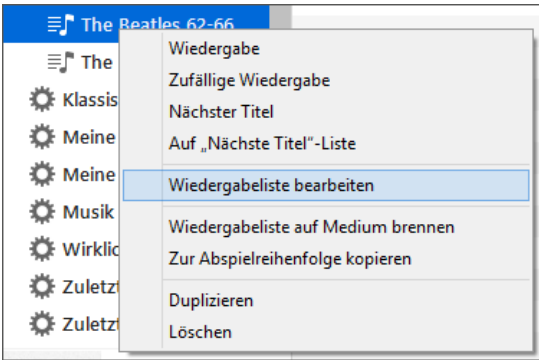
The Beatles 62-66
The
Klassis
Meine
Meine
Musik
Wirklic
Zuletzt
Zuletzt

Wiedergabe
Zufällige Wiedergabe
Nächster Titel
Auf „Nächste Titel"-Liste
Wiedergabeliste bearbeiten
Wiedergabeliste auf Medium brennen
Zur Abspielreihenfolge kopieren
Duplizieren
Löschen